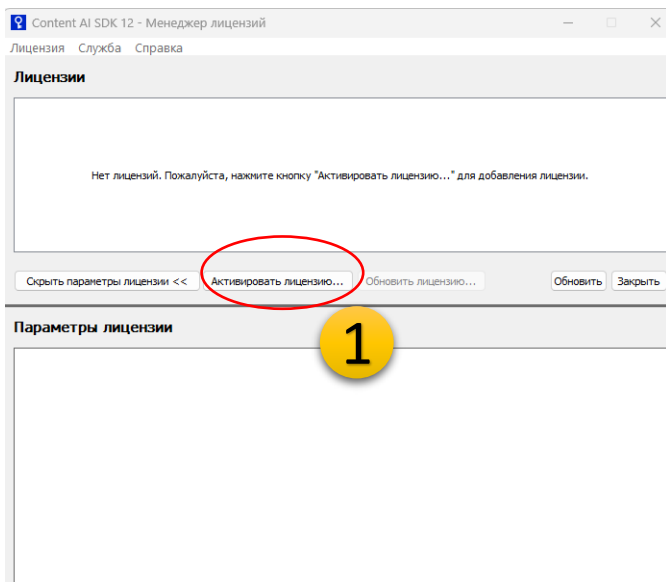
Content AI SDK 12 - Менеджер лицензий

Лицензия Служба Справка

Лицензии

Нет лицензий. Пожалуйста, нажмите кнопку "Активировать лицензию..." для добавления лицензии.

Скрыть параметры лицензии <<
Активировать лицензию...
Обновить лицензию...
Обновить
Закрыть

1

Параметры лицензии